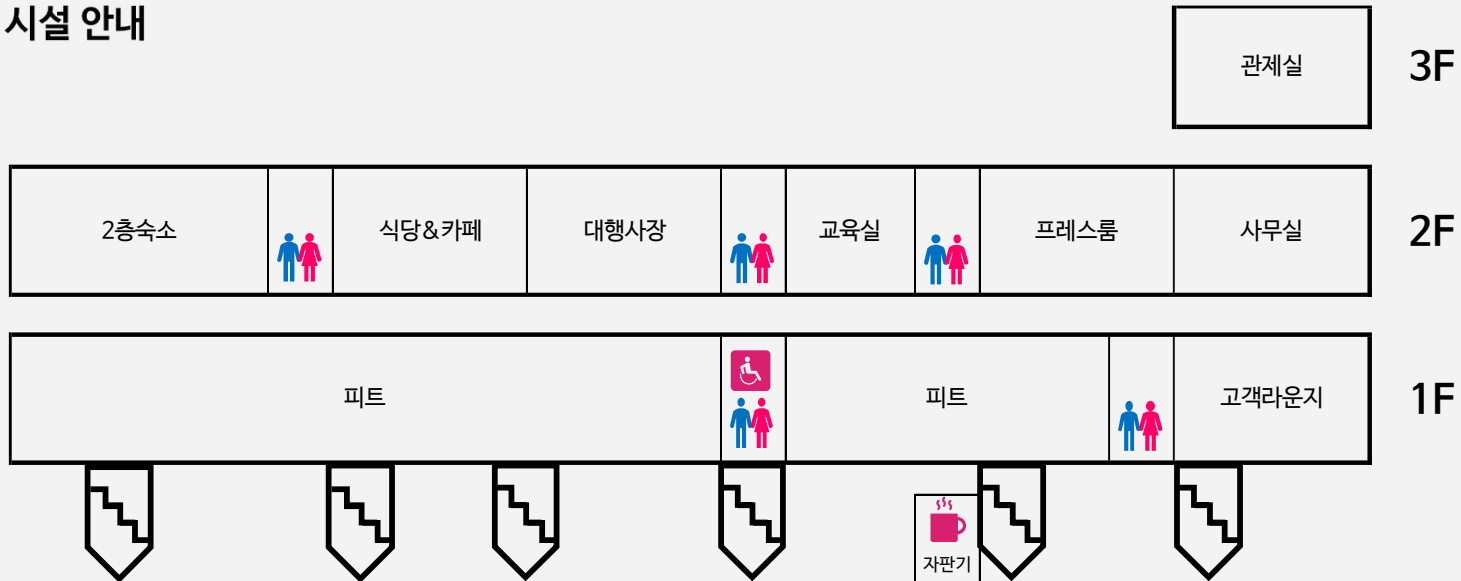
시설 안내

관제실

3F

| 2층숙소 | | 식당&카페 | 대행사장 | | 교육실 | | 프레스룸 | 사무실 |
|---|---|---|---|---|---|---|---|---|

2F

| 피트 | | 피트 | | 고객라운지 |
|---|---|---|---|---|

1F

자판기